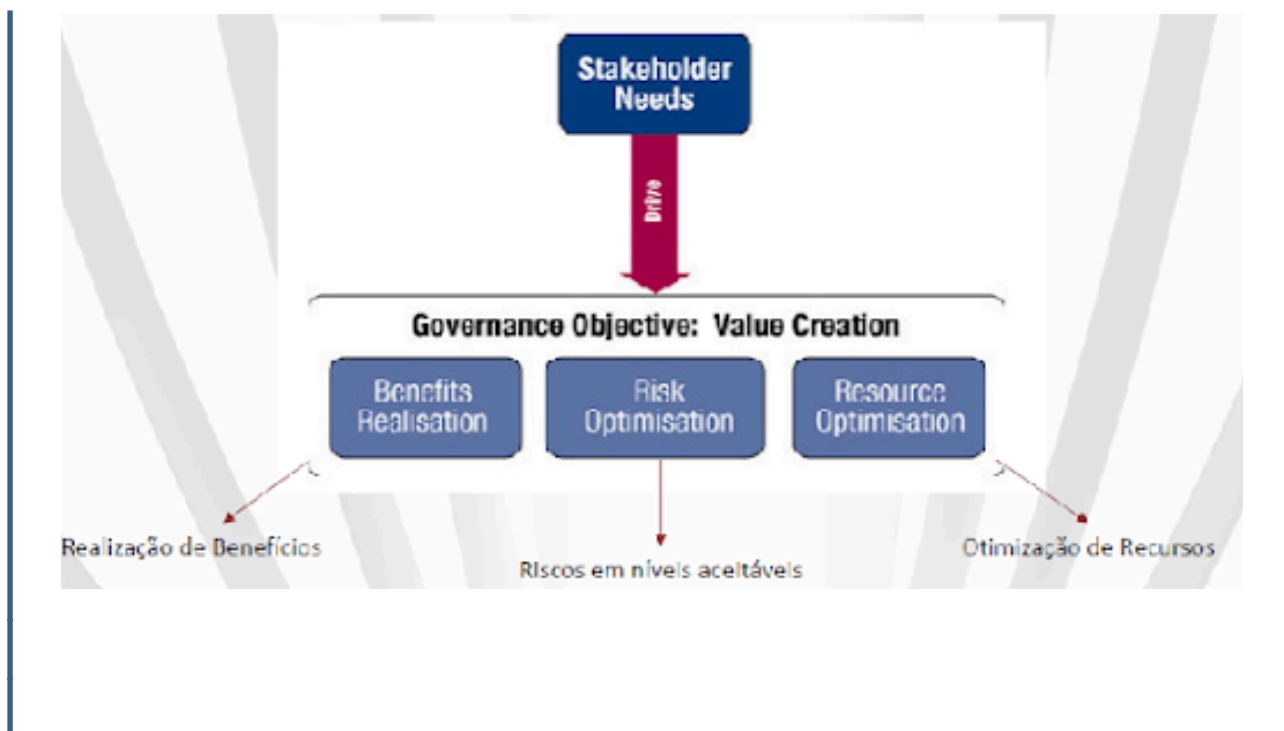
Stakeholder Needs

Drive

Governance Objective: Value Creation

Benefits Realisation

Risk Optimisation

Resource Optimisation

Realização de Benefícios

Riscos em níveis aceitáveis

Otimização de Recursos